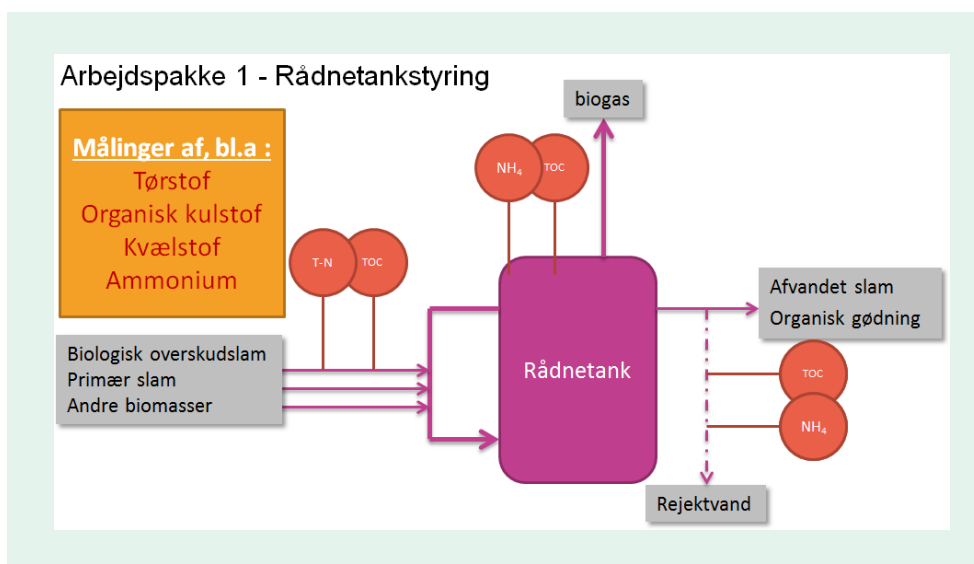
Arbejdspakke 1 - Rådnetankstyring

Målinger af, bl.a :
Tørstof
Organisk kulstof
Kvælstof
Ammonium

biogas

$NH_4$

TOC

T-N

TOC

Biologisk overskudslam
Primær slam
Andre biomasser

Rådnetank

Afvandet slam
Organisk gødning

TOC

$NH_4$

Rejektvand